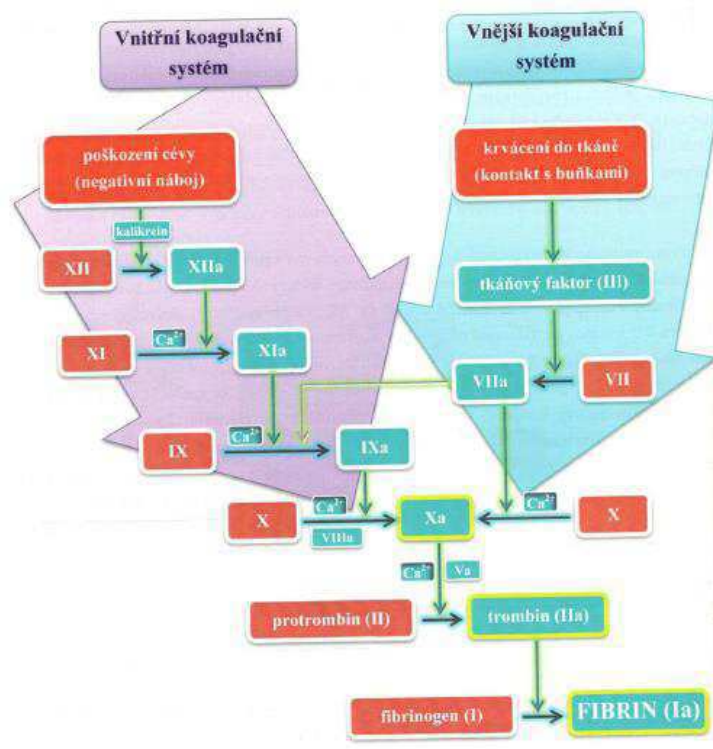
Vnitřní koagulační systém

Vnější koagulační systém

poškození cévy (negativní náboj)

krvácení do tkáně (kontakt s buňkami)

kalikrein

XII

XIIa

tkáňový faktor (III)

$Ca^{2+}$

XI

XIa

VIIa

VII

$Ca^{2+}$

IX

IXa

$Ca^{2+}$

X

VIIIa

Xa

$Ca^{2+}$

X

$Ca^{2+}$

Va

protrombin (II)

trombin (IIa)

fibrinogen (I)

FIBRIN (Ia)